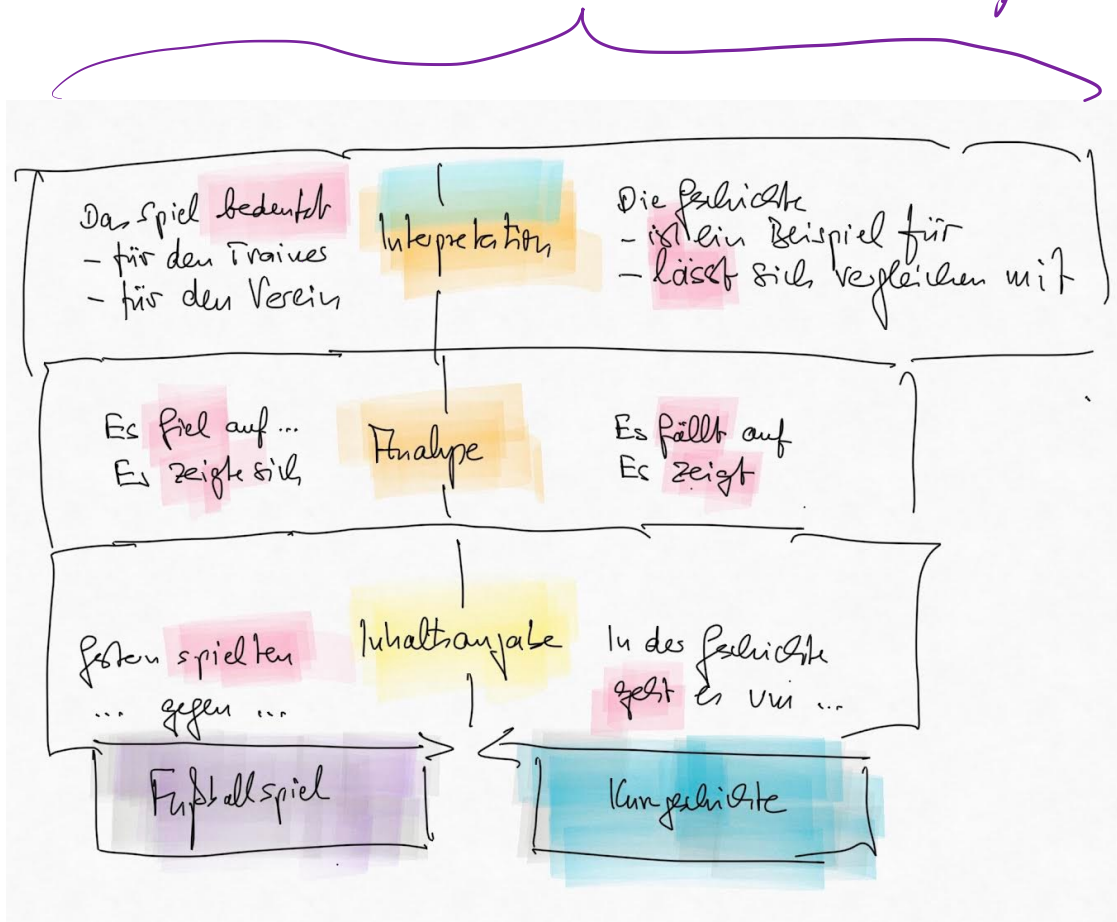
Das Spiel bedeutet
– für den Trainer
– für den Verein

Interpretation

Die Geschichte
– ist ein Beispiel für
– lässt sich vergleichen mit

Es fiel auf ...
Es zeigte sich

Analyse

Es fällt auf
Es zeigt

Gestern spielten
... gegen ...

Inhaltsangabe

In der Geschichte
geht es um ...

Fußballspiel

Kurzgeschichte